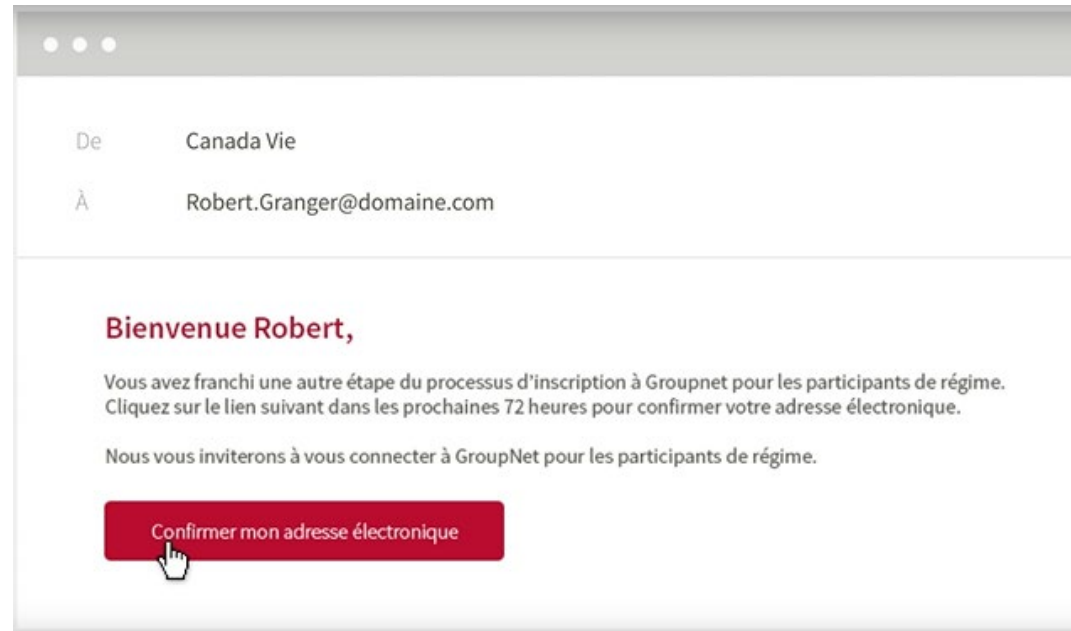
De Canada Vie

À Robert.Granger@domaine.com

Bienvenue Robert,

Vous avez franchi une autre étape du processus d'inscription à Groupnet pour les participants de régime. Cliquez sur le lien suivant dans les prochaines 72 heures pour confirmer votre adresse électronique.

Nous vous inviterons à vous connecter à GroupNet pour les participants de régime.

Confirmer mon adresse électronique